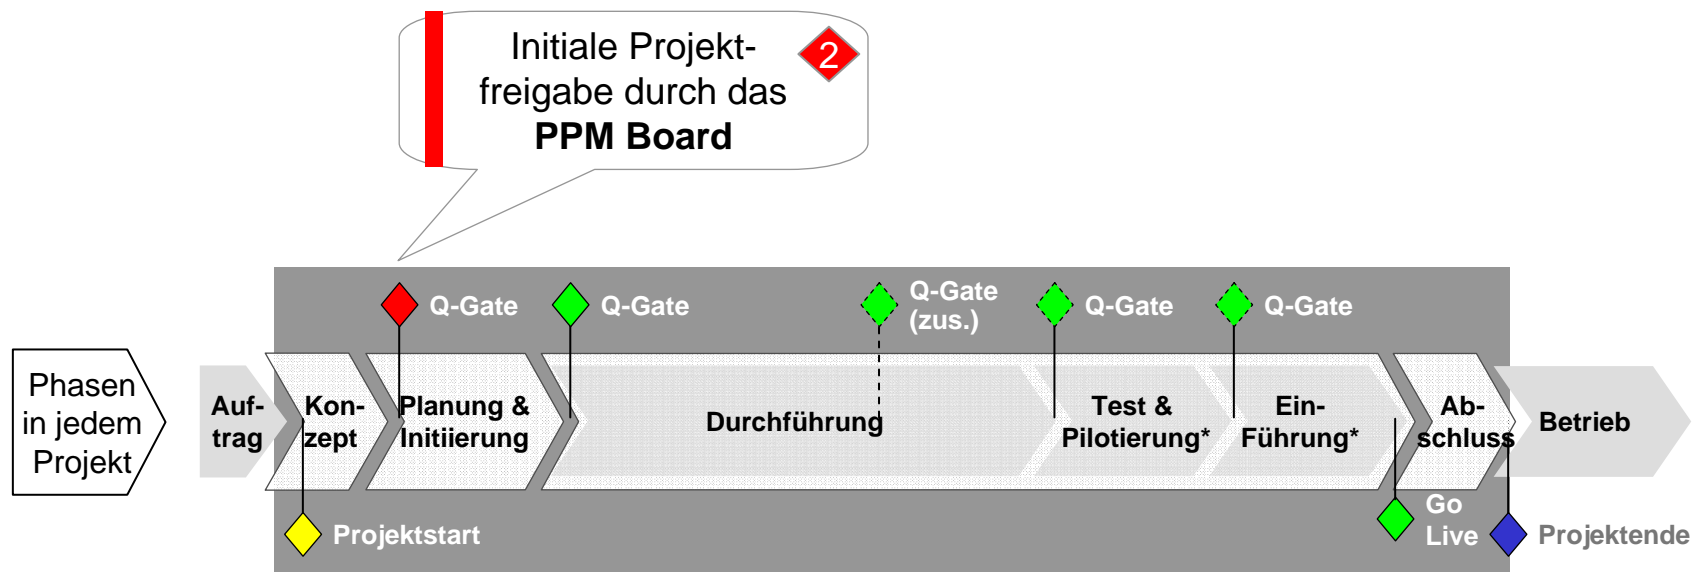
Initiale Projektfreigabe durch das **PPM Board**

2

Q-Gate

Q-Gate

Q-Gate (zus.)

Q-Gate

Q-Gate

Phasen in jedem Projekt

Auftrag

Konzept

Planung & Initiierung

Durchführung

Test & Pilotierung*

Einführung*

Abschluss

Betrieb

Projektstart

Go Live

Projektende